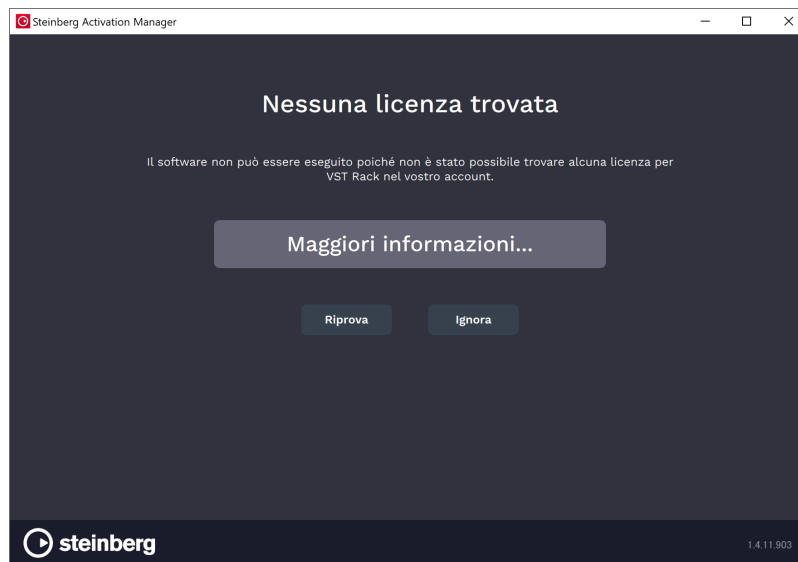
Steinberg Activation Manager

Nessuna licenza trovata

Il software non può essere eseguito poiché non è stato possibile trovare alcuna licenza per VST Rack nel vostro account.

Maggiori informazioni...

Riprova

Ignora

steinberg

1.4.11.903